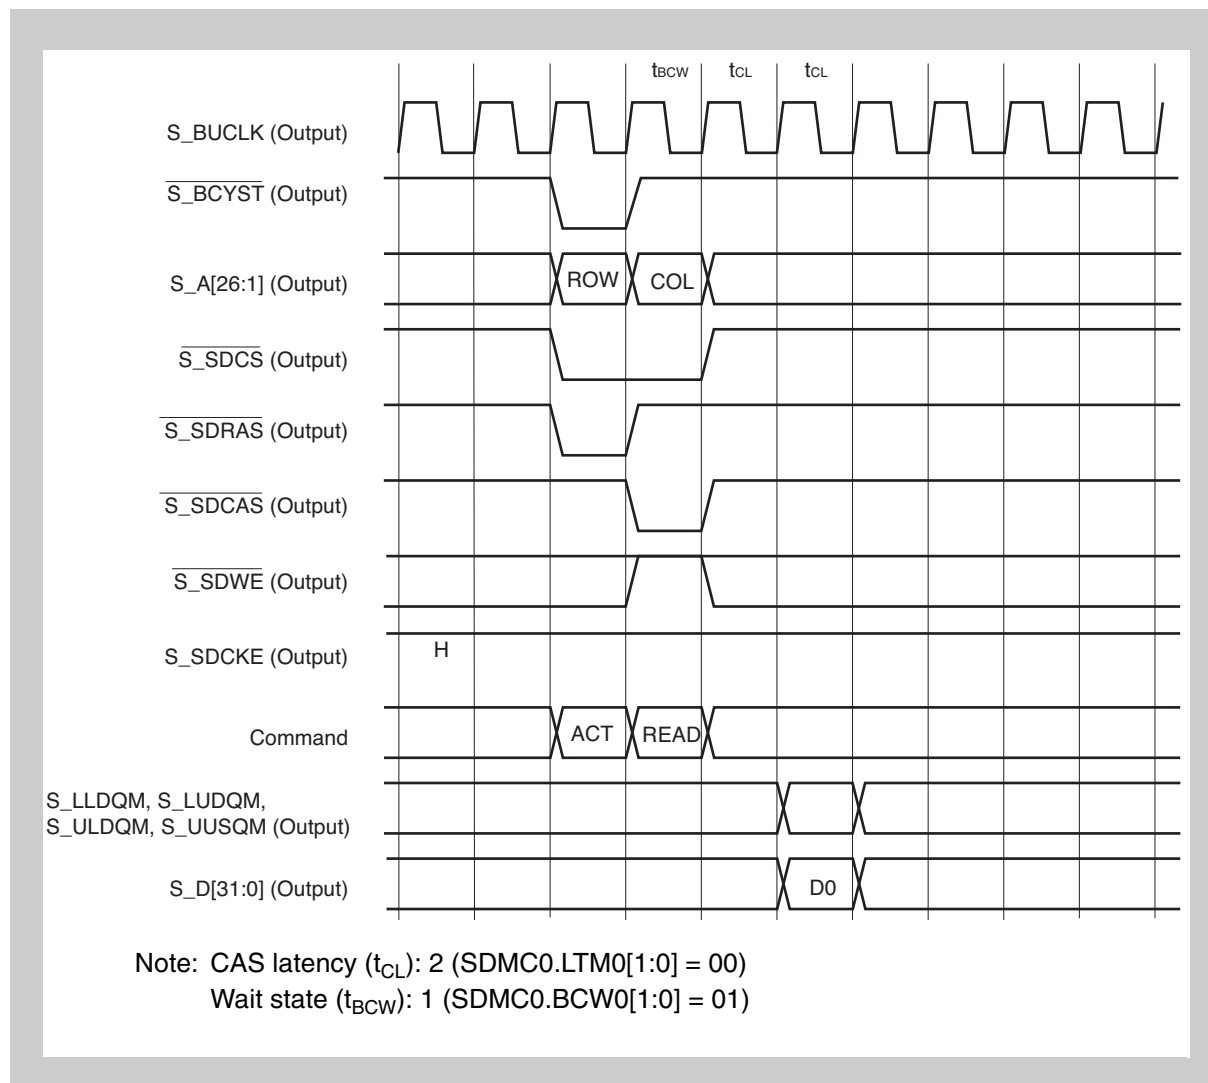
$t_{BCW}$ $t_{CL}$ $t_{CL}$

S_BUCLK (Output)

$\overline{\text{S\_BCYST}}$ (Output)

S_A[26:1] (Output)

ROW COL

$\overline{\text{S\_SDCS}}$ (Output)

$\overline{\text{S\_SDRAS}}$ (Output)

$\overline{\text{S\_SDCAS}}$ (Output)

$\overline{\text{S\_SDWE}}$ (Output)

S_SDCKE (Output)

H

Command

ACT READ

S_LLDQM, S_LUDQM, S_ULDQM, S_UUSQM (Output)

S_D[31:0] (Output)

D0

Note: CAS latency ($t_{CL}$): 2 (SDMC0.LTM0[1:0] = 00)
Wait state ($t_{BCW}$): 1 (SDMC0.BCW0[1:0] = 01)